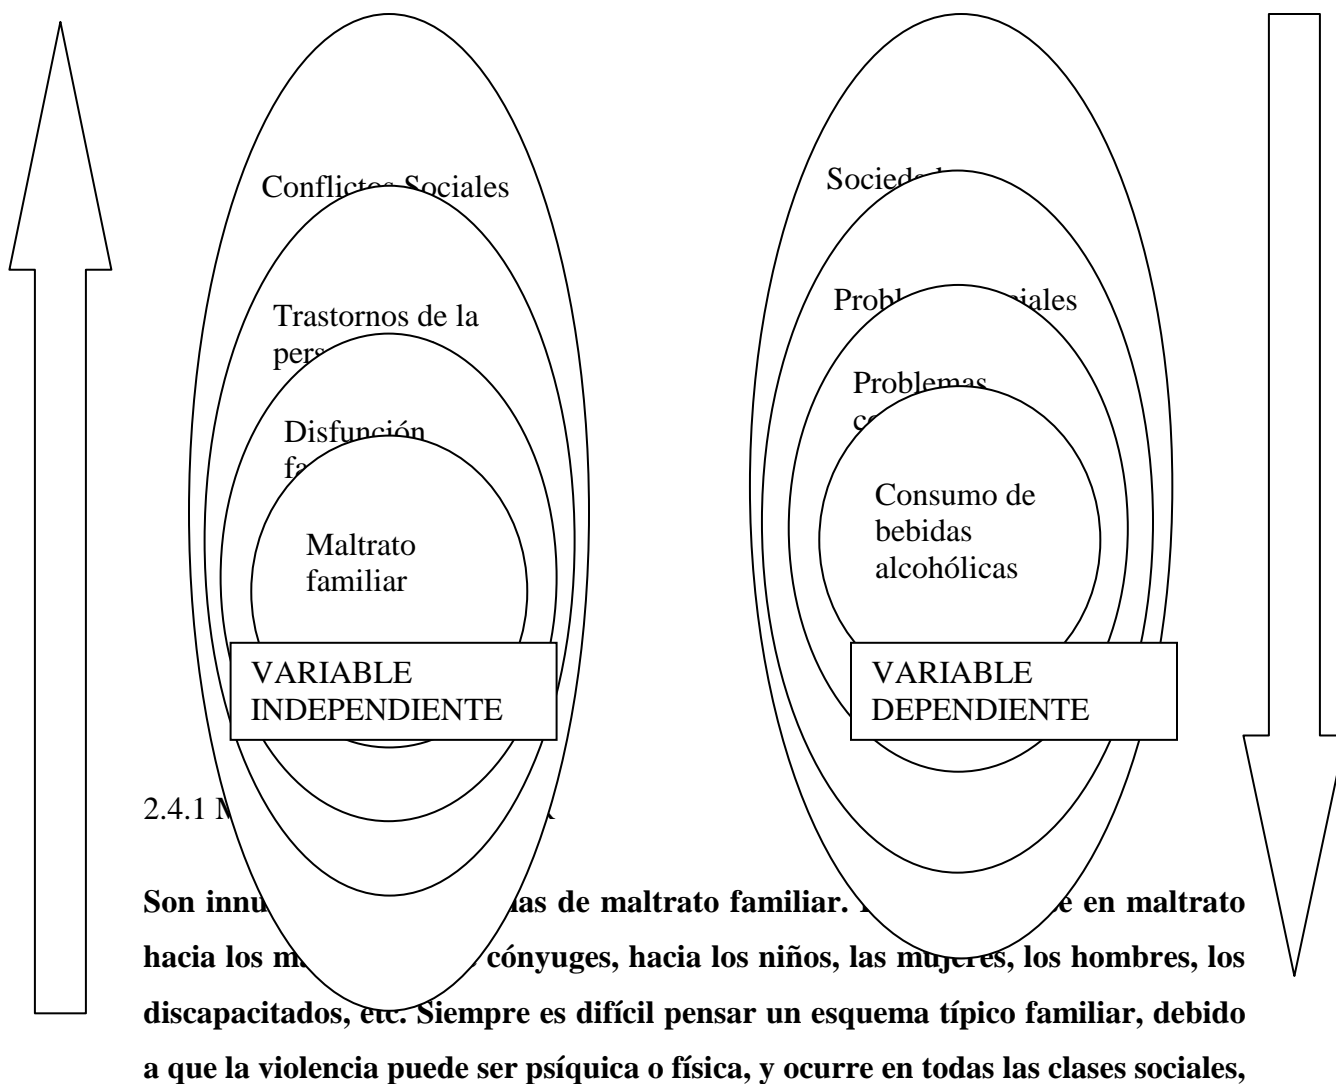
Conflictos Sociales

Trastornos de la pers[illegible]

Disfunción fa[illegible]

Maltrato familiar

VARIABLE INDEPENDIENTE

Socieda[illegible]

Probl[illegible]ciales

Problemas c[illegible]

Consumo de bebidas alcohólicas

VARIABLE DEPENDIENTE

2.4.1 M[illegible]

Son innu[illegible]as de maltrato familiar. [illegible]e en maltrato hacia los m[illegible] cónyuges, hacia los niños, las mujeres, los hombres, los discapacitados, etc. Siempre es difícil pensar un esquema típico familiar, debido a que la violencia puede ser psíquica o física, y ocurre en todas las clases sociales,